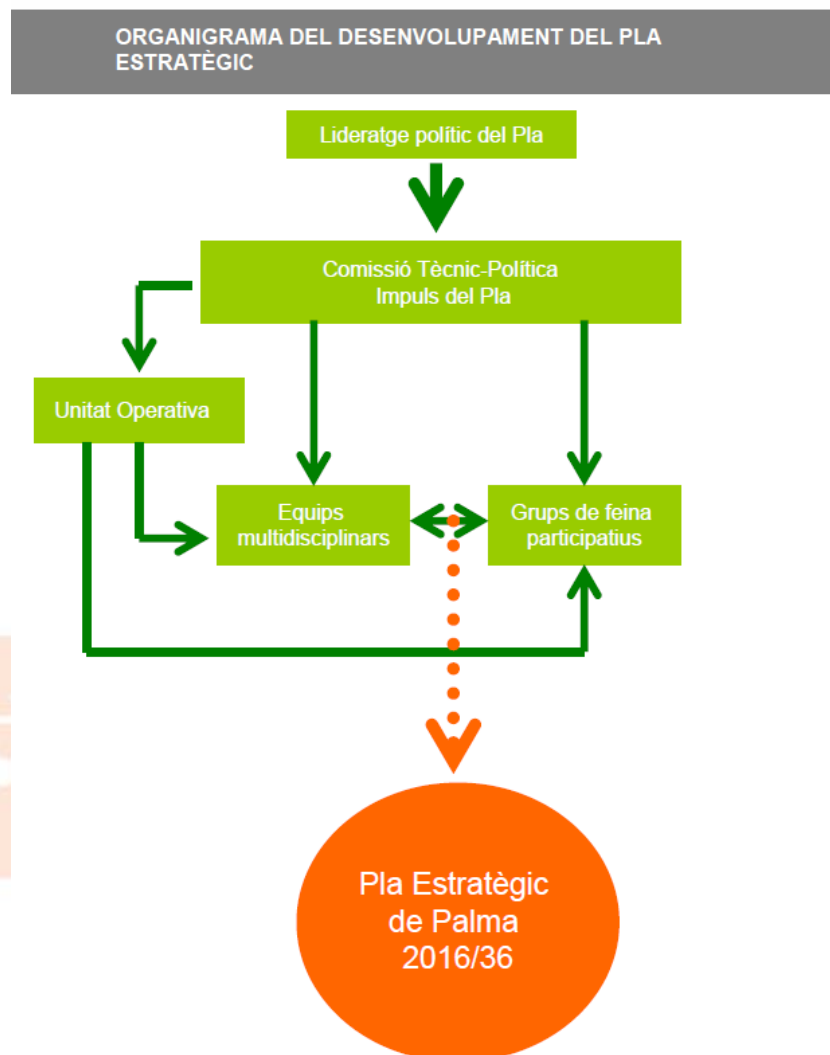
ORGANIGRAMA DEL DESENVOLUPAMENT DEL PLA ESTRATÈGIC

Lideratge polític del Pla

Comissió Tècnic-Política
Impuls del Pla

Unitat Operativa

Equips multidisciplinars

Grups de feina participatius

Pla Estratègic de Palma 2016/36